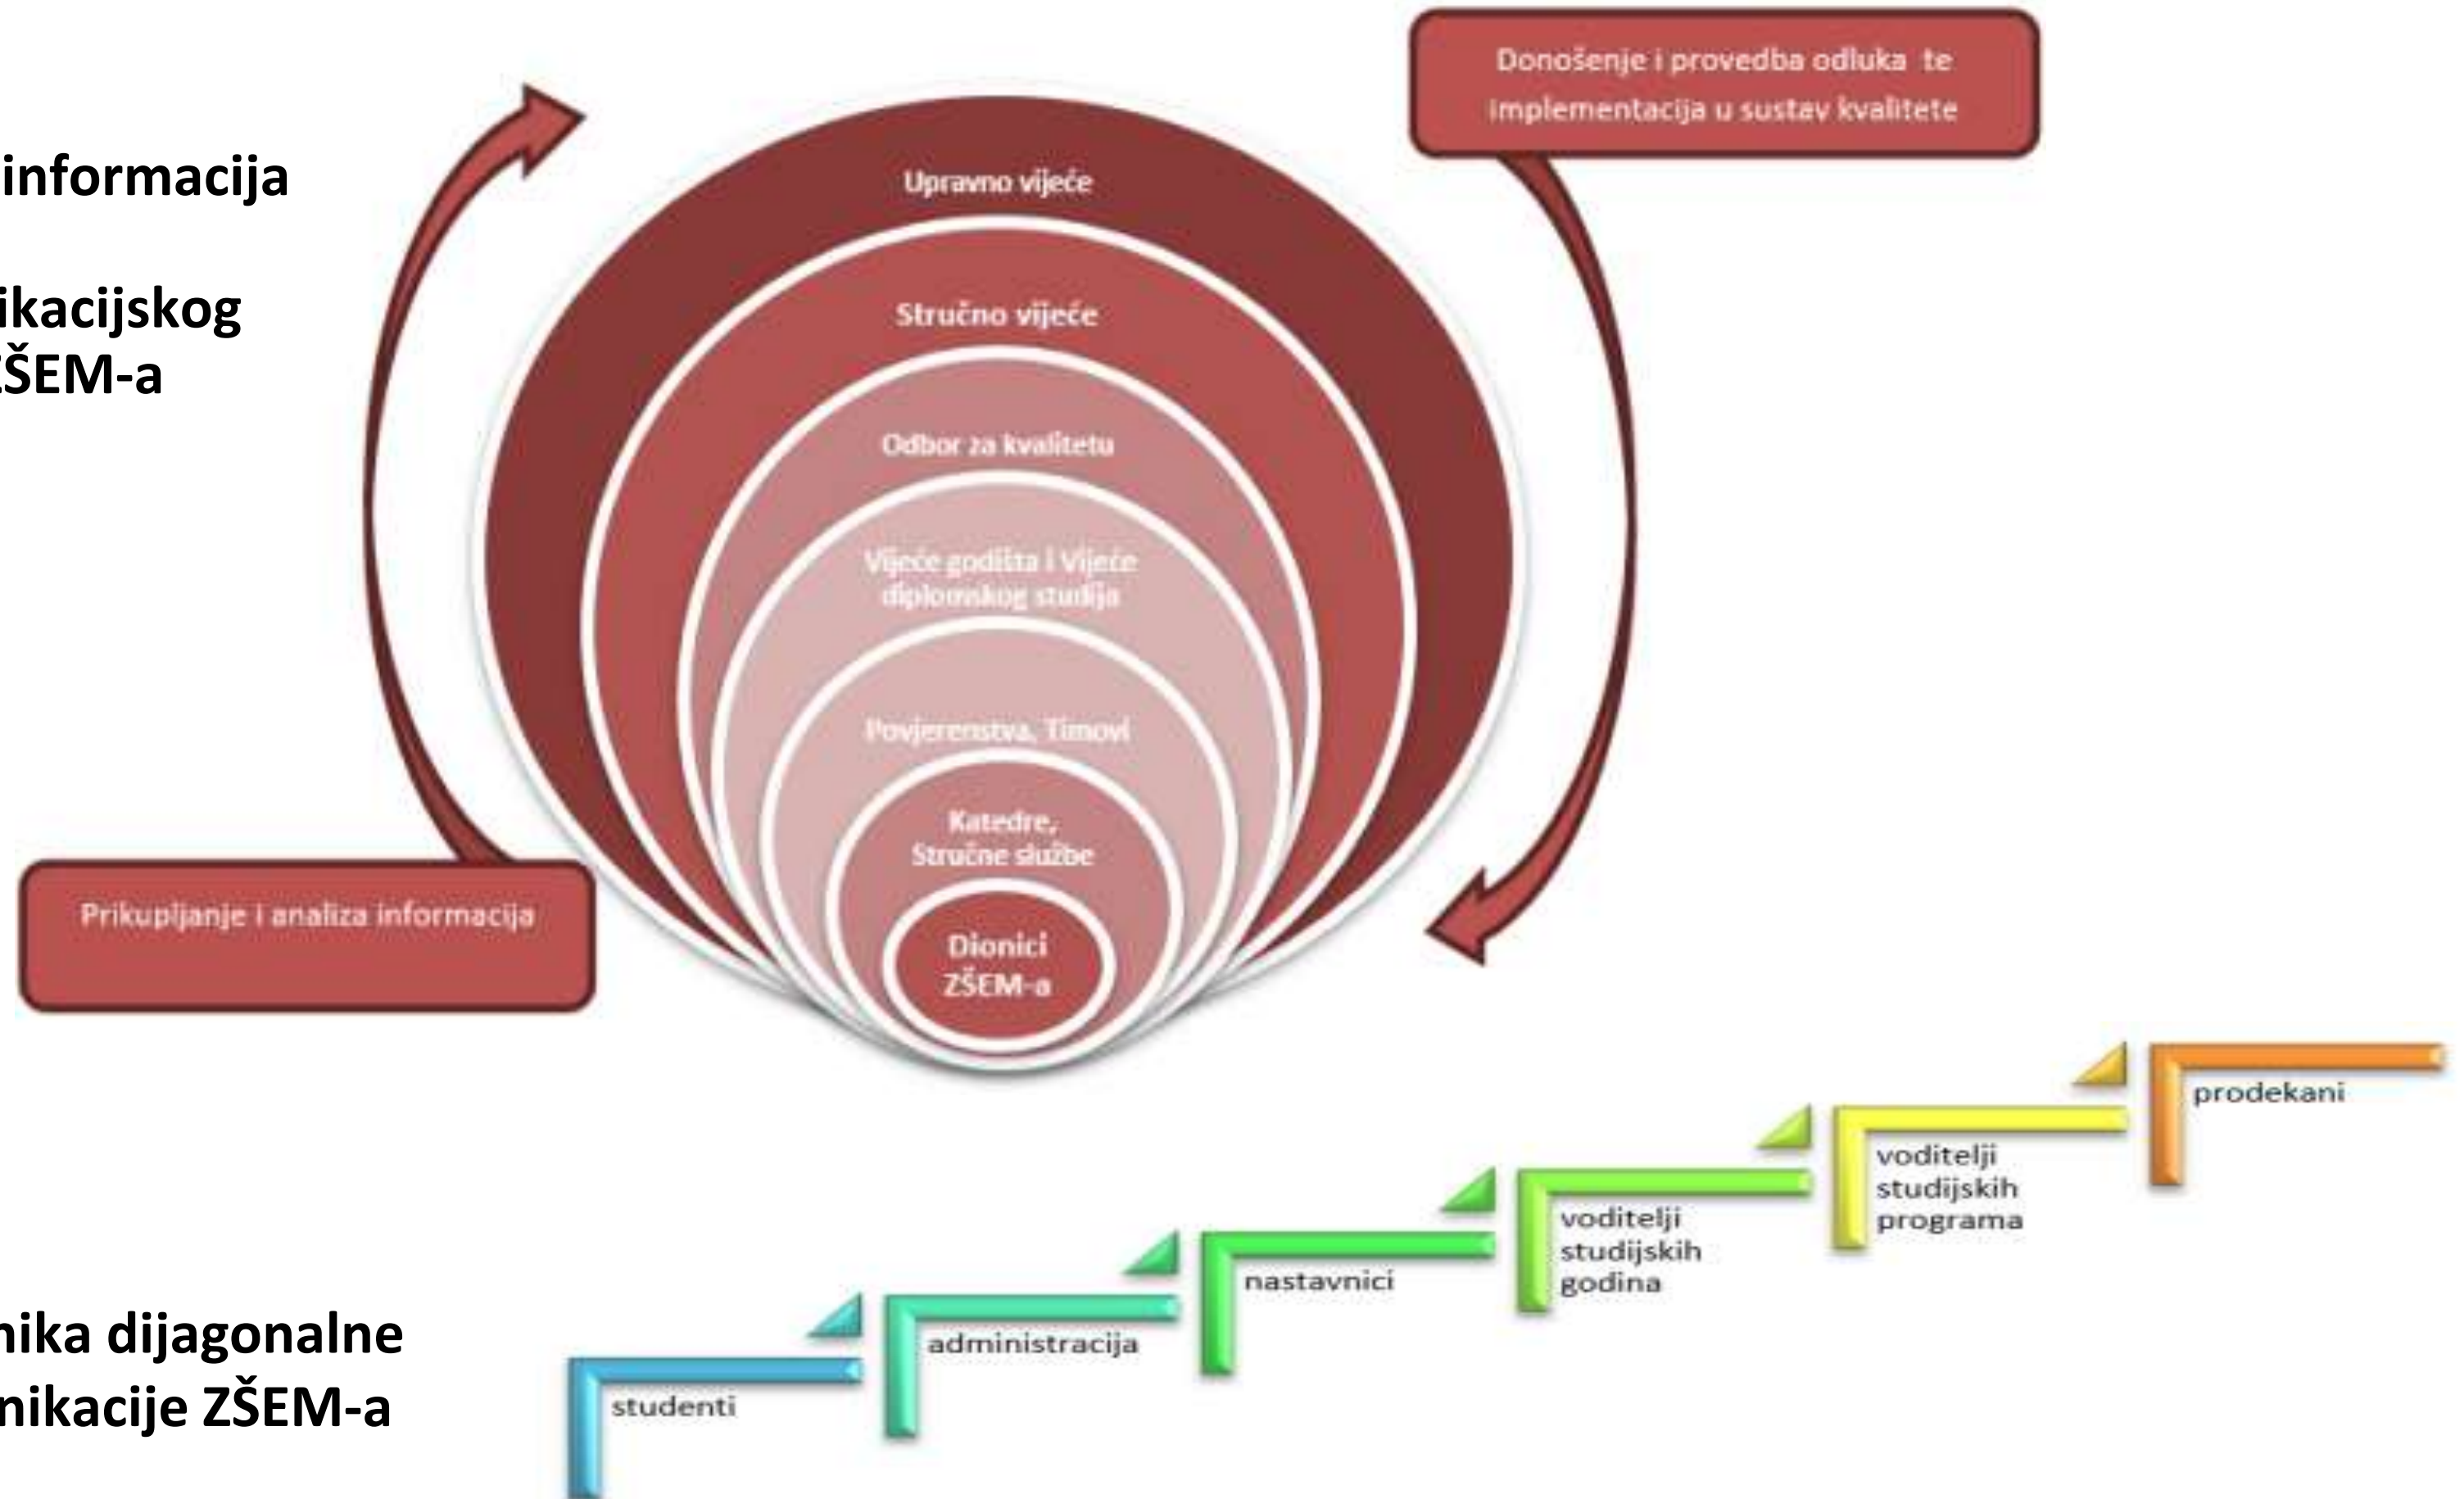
informacija

ikacijskog
ŠEM-a

Donošenje i provedba odluka te implementacija u sustav kvalitete

Upravno vijeće

Stručno vijeće

Odbor za kvalitetu

Vijeće godišta i Vijeće diplomskog studija

Povjerenstva, Timovi

Katedre, Stručne službe

Dionici ZŠEM-a

Prikupljanje i analiza informacija

nika dijagonalne
nikacije ZŠEM-a

studenti

administracija

nastavnici

voditelji studijskih godina

voditelji studijskih programa

prodekani